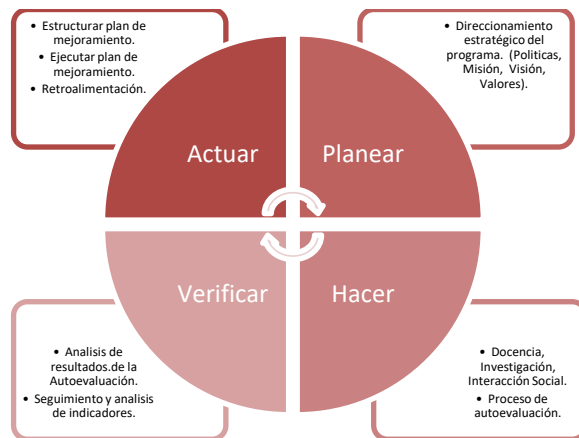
• Estructurar plan de mejoramiento.
• Ejecutar plan de mejoramiento.
• Retroalimentación.

• Direccionamiento estratégico del programa. (Politicas, Misión, Visión, Valores).

Actuar

Planear

Verificar

Hacer

• Analisis de resultados.de la Autoevaluación.
• Seguimiento y analisis de indicadores.

• Docencia, Investigación, Interacción Social.
• Proceso de autoevaluación.